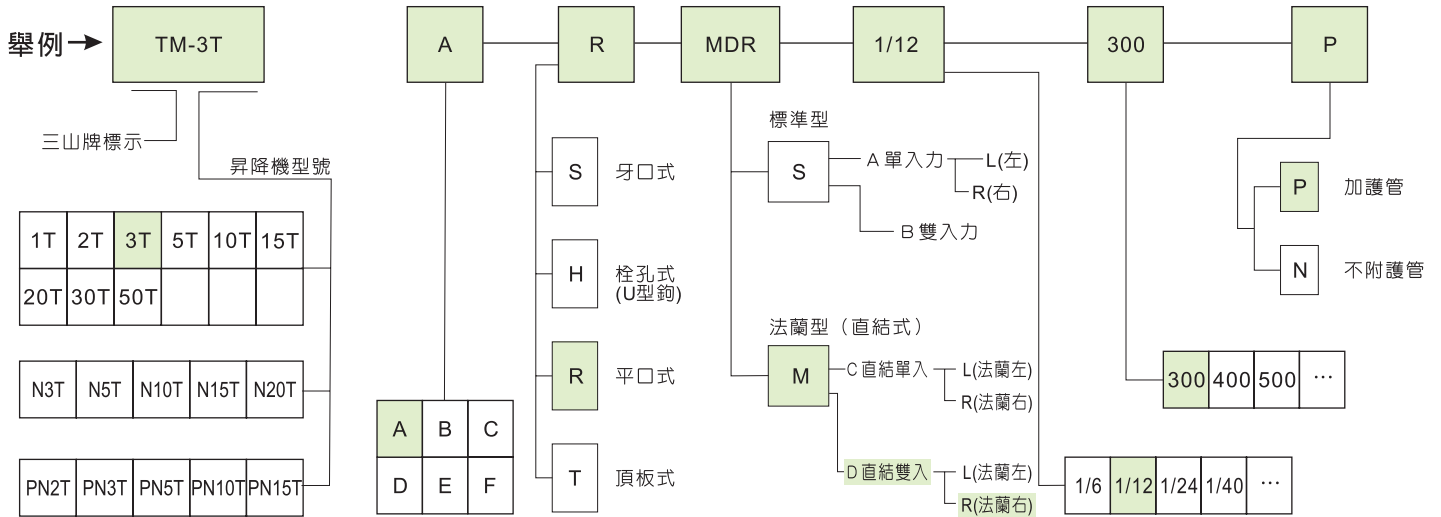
舉例 → TM-3T

A R MDR 1/12 300 P

三山牌標示

昇降機型號

| 1T | 2T | 3T | 5T | 10T | 15T |
|---|---|---|---|---|---|
| 20T | 30T | 50T | | | |

| N3T | N5T | N10T | N15T | N20T |
|---|---|---|---|---|

| PN2T | PN3T | PN5T | PN10T | PN15T |
|---|---|---|---|---|

| A | B | C |
|---|---|---|
| D | E | F |

S 牙口式

H 栓孔式 (U型鉤)

R 平口式

T 頂板式

標準型

S A 單入力 L(左) R(右)

B 雙入力

法蘭型（直結式）

M C 直結單入 L(法蘭左) R(法蘭右)

D 直結雙入 L(法蘭左) R(法蘭右)

| 1/6 | 1/12 | 1/24 | 1/40 | ··· |
|---|---|---|---|---|

| 300 | 400 | 500 | ··· |
|---|---|---|---|

P 加護管

N 不附護管